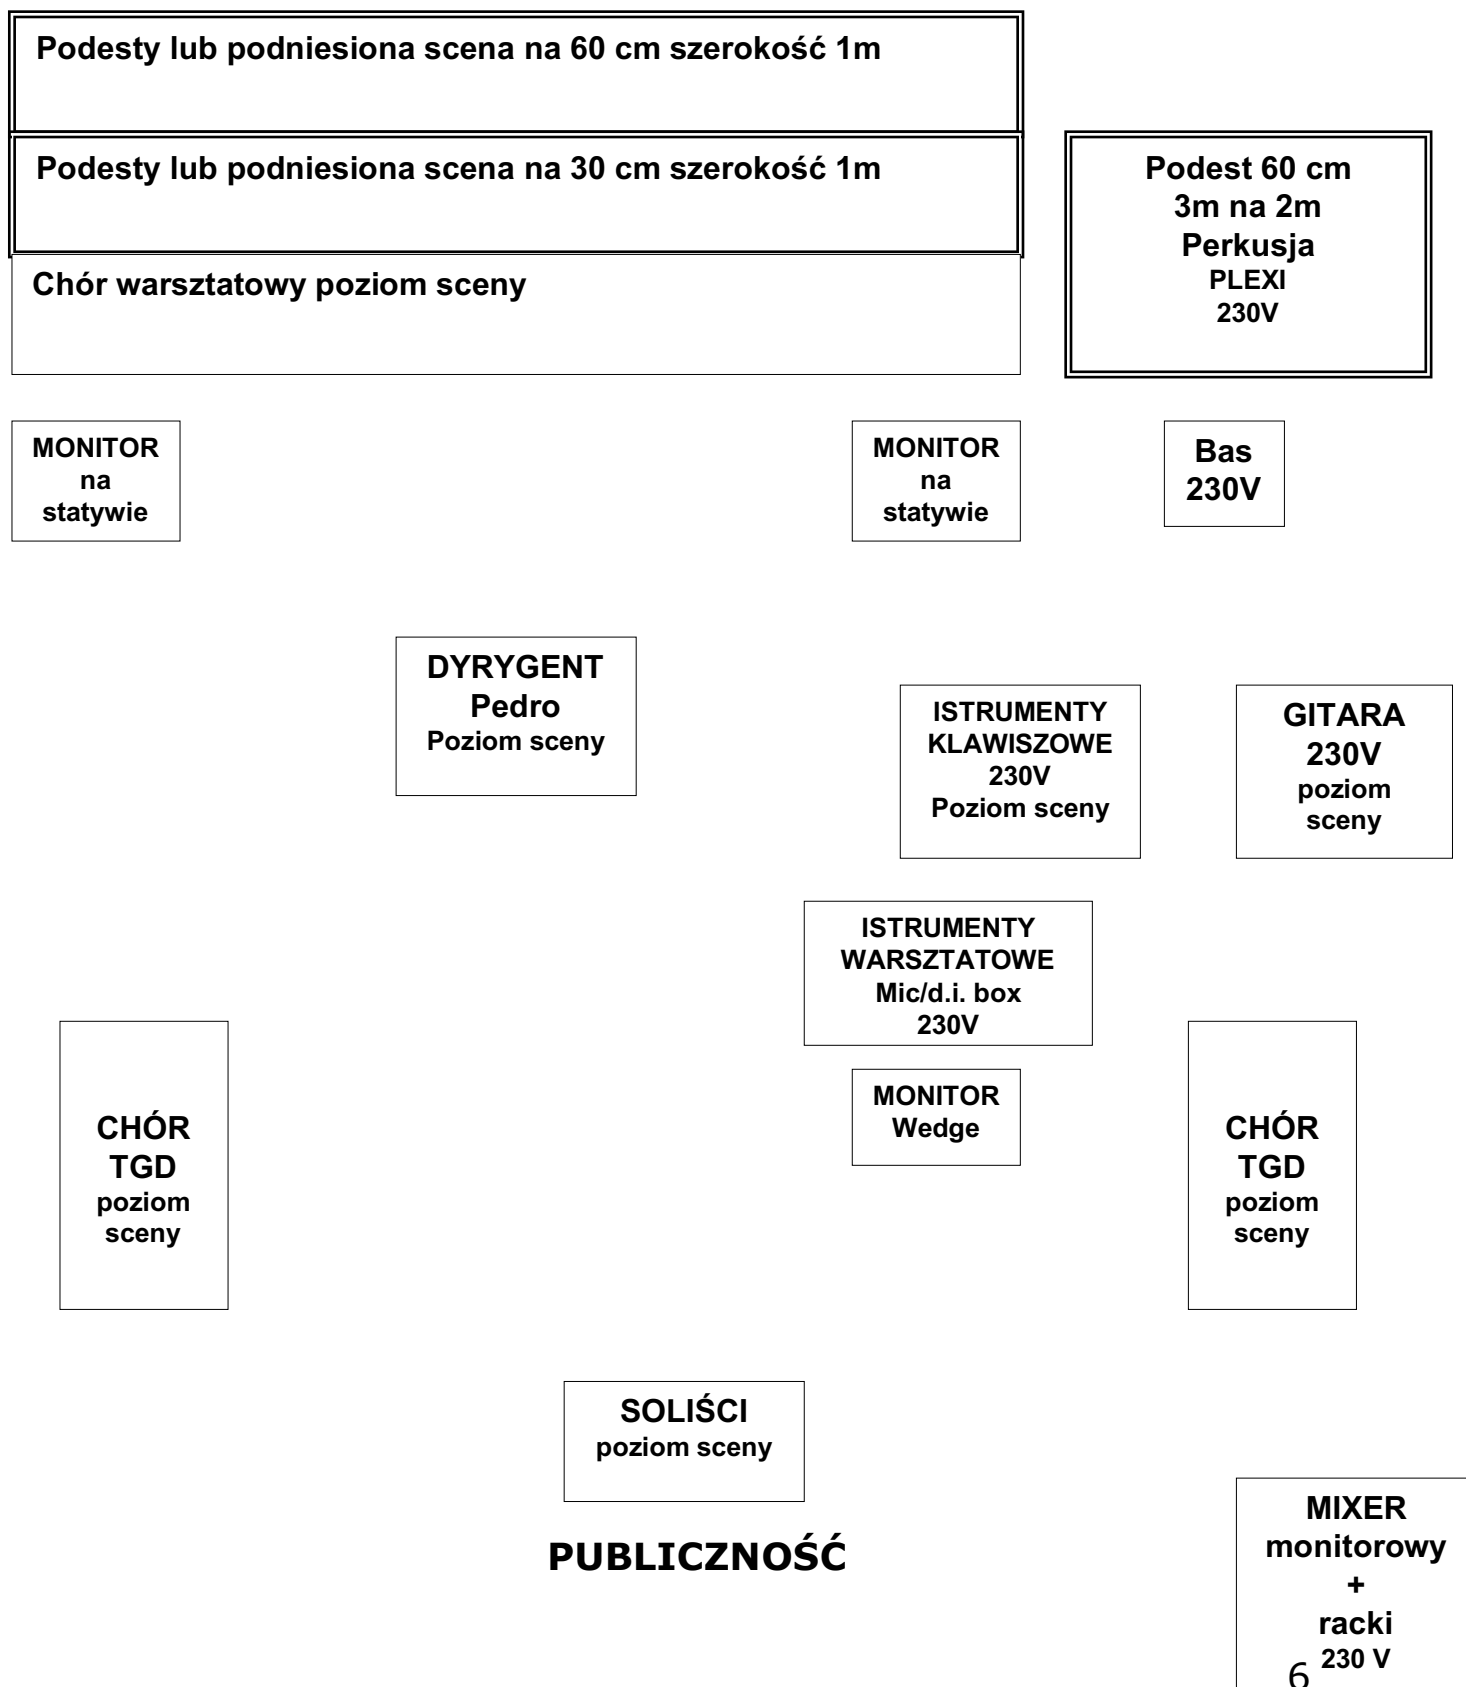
Podesty lub podniesiona scena na 60 cm szerokość 1m

Podesty lub podniesiona scena na 30 cm szerokość 1m

Chór warsztatowy poziom sceny

Podest 60 cm
3m na 2m
Perkusja
PLEXI
230V

MONITOR
na
statywie

MONITOR
na
statywie

Bas
230V

DYRYGENT
Pedro
Poziom sceny

ISTRUMENTY
KLAWISZOWE
230V
Poziom sceny

GITARA
230V
poziom
sceny

ISTRUMENTY
WARSZTATOWE
Mic/d.i. box
230V

MONITOR
Wedge

CHÓR
TGD
poziom
sceny

CHÓR
TGD
poziom
sceny

SOLIŚCI
poziom sceny

PUBLICZNOŚĆ

MIXER
monitorowy
+
racki
230 V

6